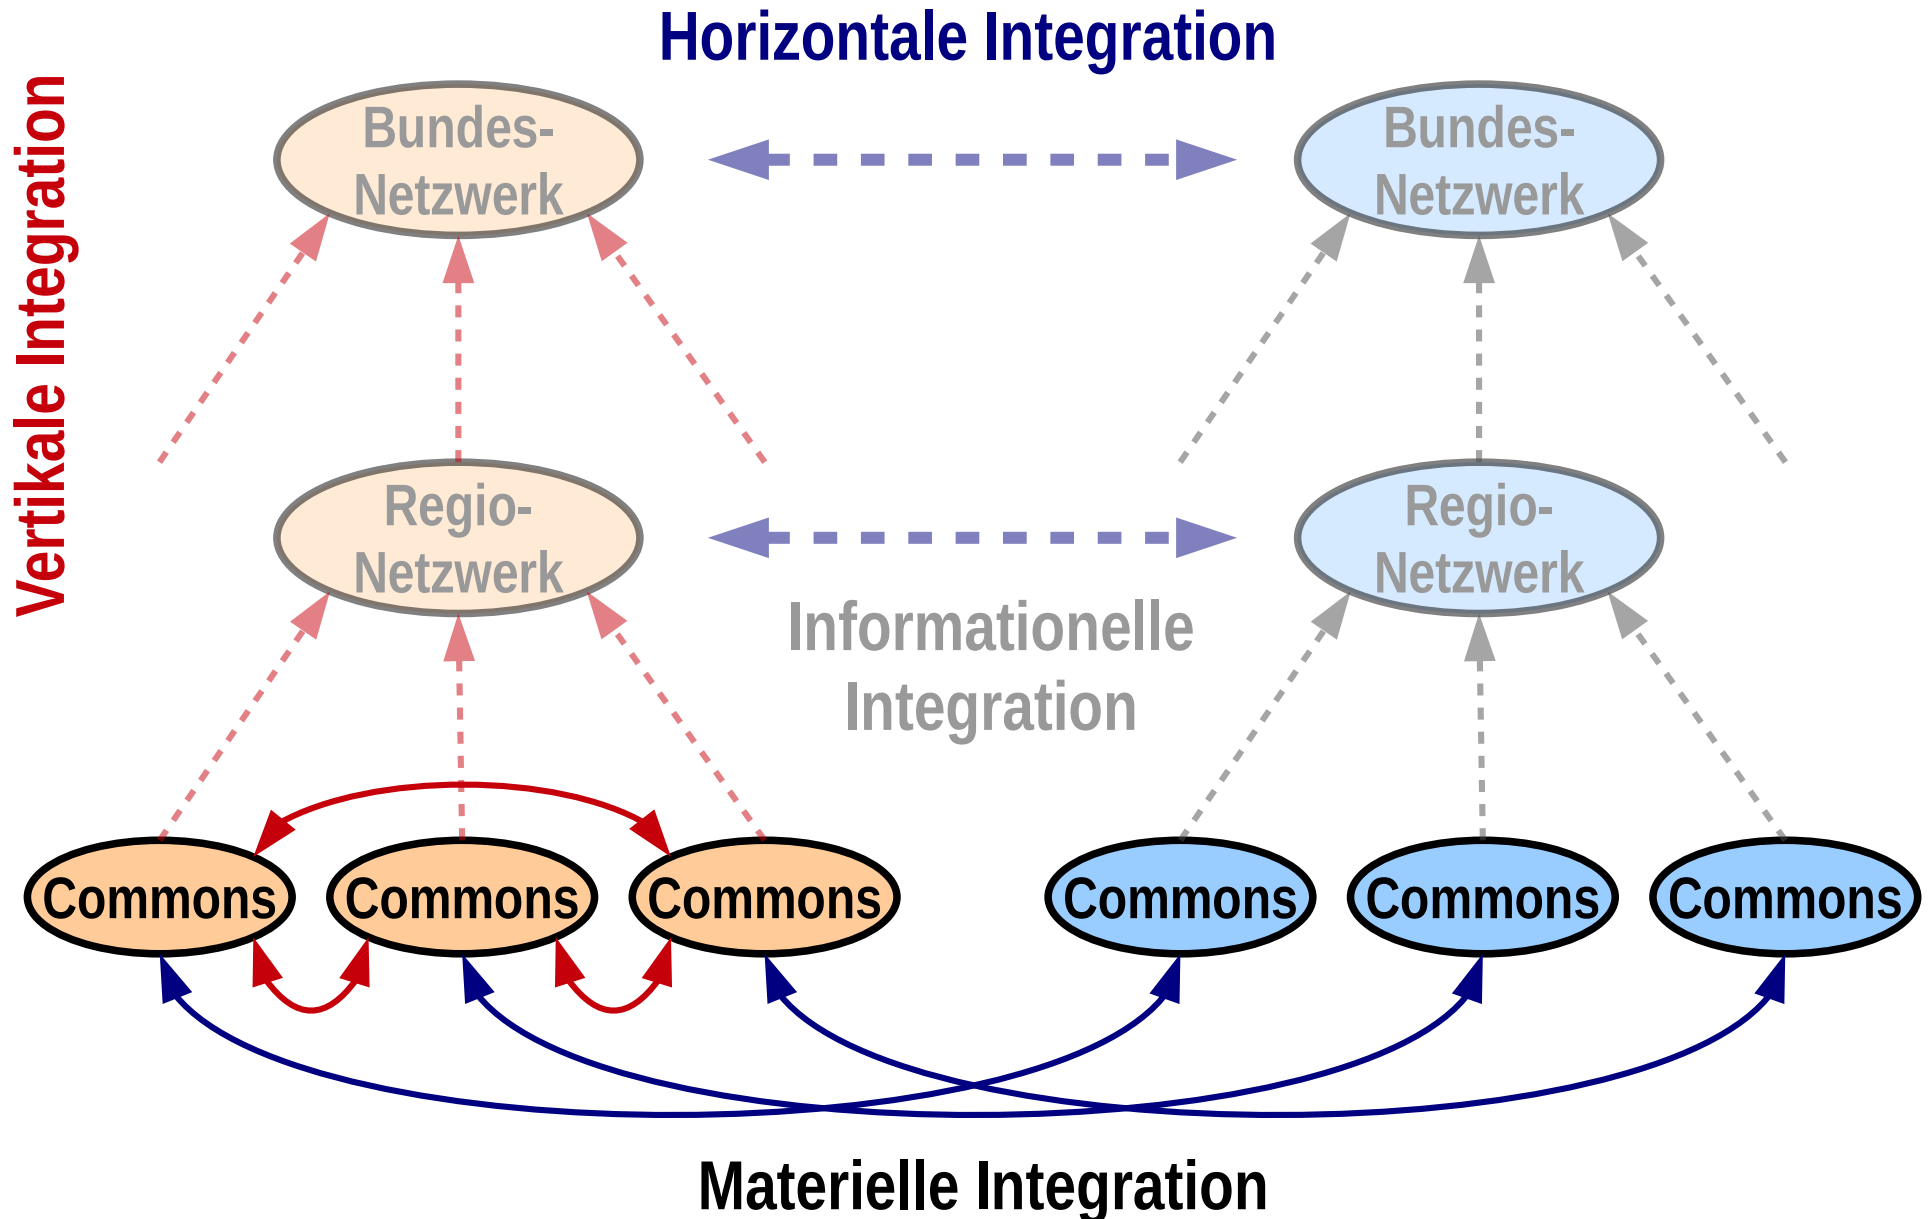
Horizontale Integration

Vertikale Integration

Bundes-Netzwerk

Bundes-Netzwerk

Regio-Netzwerk

Regio-Netzwerk

Informationelle Integration

Commons

Commons

Commons

Commons

Commons

Commons

Materielle Integration